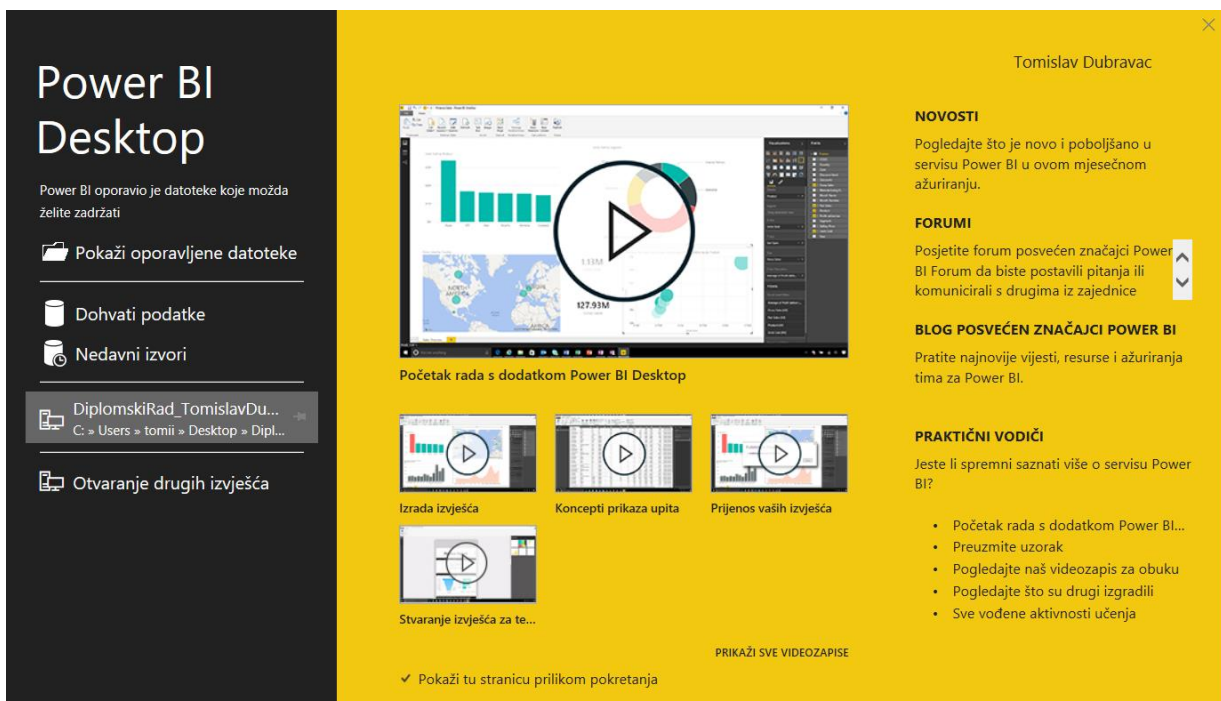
Power BI Desktop

Power BI oporavio je datoteke koje možda želite zadržati

Pokaži oporavljene datoteke

Dohvati podatke

Nedavni izvori

DiplomskiRad_TomislavDu...
C: » Users » tomii » Desktop » Dipl...

Otvaranje drugih izvješća

Tomislav Dubravac

Početak rada s dodatkom Power BI Desktop

Izrada izvješća

Koncepti prikaza upita

Prijenos vaših izvješća

Stvaranje izvješća za te...

PRIKAŽI SVE VIDEOZAPISE

✔ Pokaži tu stranicu prilikom pokretanja

NOVOSTI

Pogledajte što je novo i poboljšano u servisu Power BI u ovom mjesečnom ažuriranju.

FORUMI

Posjetite forum posvećen značajci Power BI Forum da biste postavili pitanja ili komunicirali s drugima iz zajednice

BLOG POSVEĆEN ZNAČAJCI POWER BI

Pratite najnovije vijesti, resurse i ažuriranja tima za Power BI.

PRAKTIČNI VODIČI

Jeste li spremni saznati više o servisu Power BI?

• Početak rada s dodatkom Power BI...
• Preuzmite uzorak
• Pogledajte naš videozapis za obuku
• Pogledajte što su drugi izgradili
• Sve vođene aktivnosti učenja